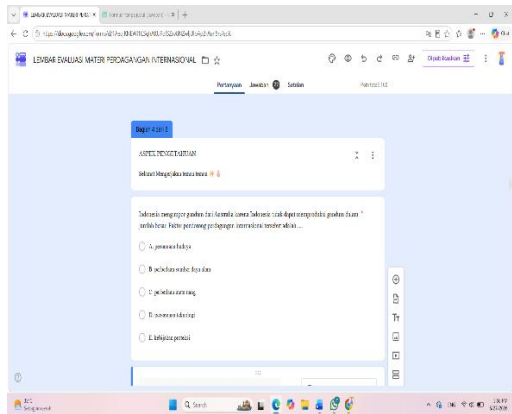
LEMBAR EVALUASI MATERI PERDAGANGAN INTERNASIONAL

Pertanyaan Jawaban Setelan

Bagian 4 dari 5

ASPEK PENGETAHUAN

Selamat Mengerjakan teman teman

Indonesia mengimpor gandum dari Australia karena Indonesia tidak dapat memproduksi gandum dalam jumlah besar. Faktor pendorong perdagangan internasional tersebut adalah ... *

A. perbedaan budaya

B. perbedaan sumber daya alam

C. perbedaan musim tanam

D. perbedaan teknologi

E. kebijakan ekonomi

Q Search